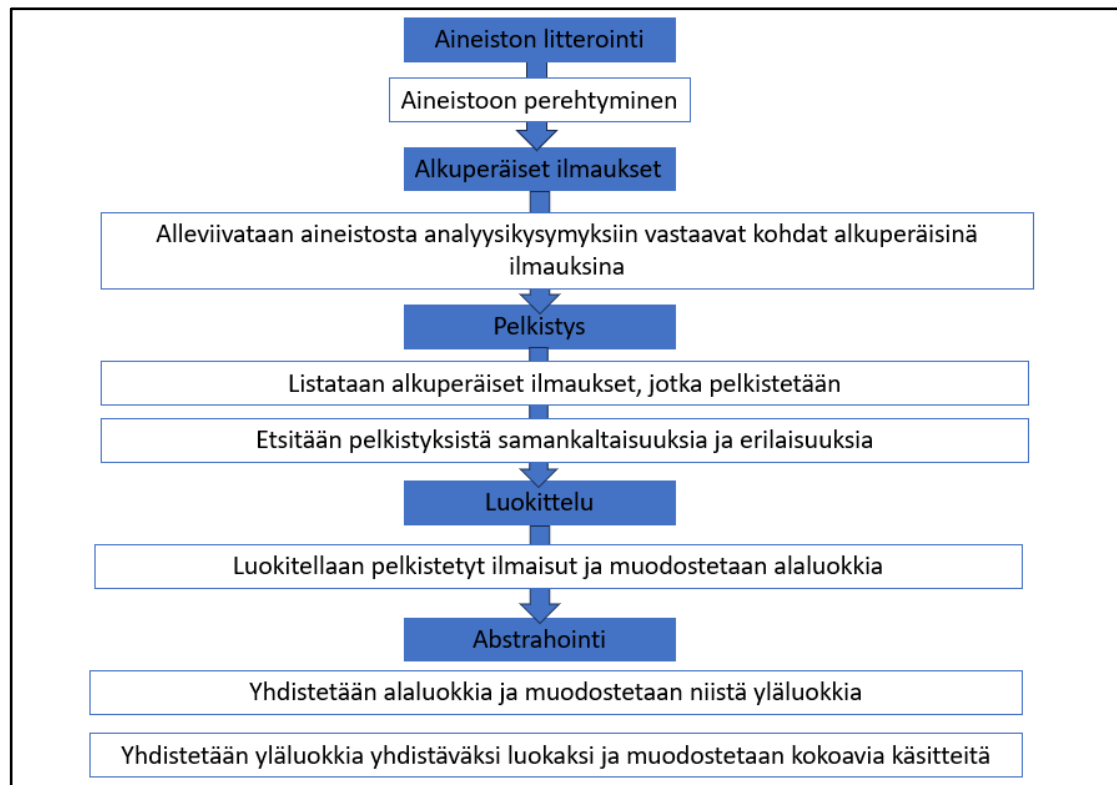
Aineiston litterointi

Aineistoon perehtyminen

Alkuperäiset ilmaukset

Alleviivataan aineistosta analyysikysymyksiin vastaavat kohdat alkuperäisinä ilmauksina

Pelkistys

Listataan alkuperäiset ilmaukset, jotka pelkistetään

Etsitään pelkistyksistä samankaltaisuuksia ja erilaisuuksia

Luokittelu

Luokitellaan pelkistetyt ilmaisut ja muodostetaan alaluokkia

Abstrahointi

Yhdistetään alaluokkia ja muodostetaan niistä yläluokkia

Yhdistetään yläluokkia yhdistäväksi luokaksi ja muodostetaan kokoavia käsitteitä